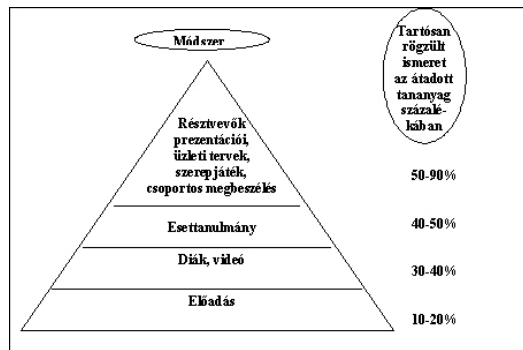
Módszer

Tartósan rögzült ismeret az átadott tananyag százalékában

Résztvevők prezentációi, üzleti tervek, szerepjáték, csoportos megbeszélés

50-90%

Esettanulmány

40-50%

Diák, videó

30-40%

Előadás

10-20%